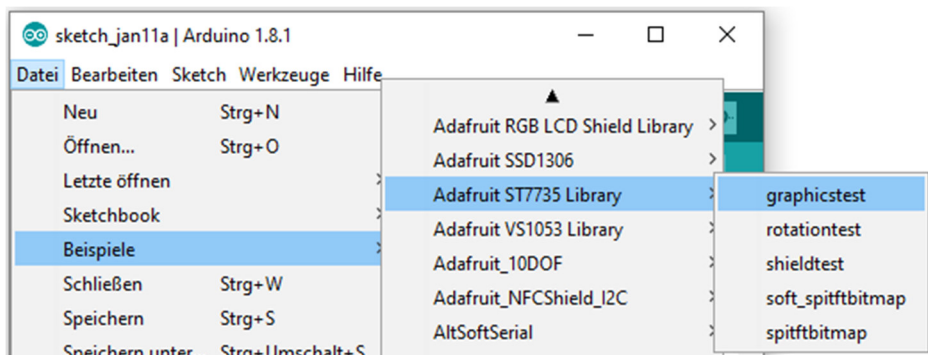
sketch_jan11a | Arduino 1.8.1

Datei Bearbeiten Sketch Werkzeuge Hilfe

Neu Strg+N
Öffnen... Strg+O
Letzte öffnen
Sketchbook
Beispiele
Schließen Strg+W
Speichern Strg+S
Speichern unter... Strg+Umschalt+S

▲
Adafruit RGB LCD Shield Library
Adafruit SSD1306
Adafruit ST7735 Library
Adafruit VS1053 Library
Adafruit_10DOF
Adafruit_NFCShield_I2C
AltSoftSerial

graphicstest
rotationtest
shieldtest
soft_spitftbitmap
spitftbitmap